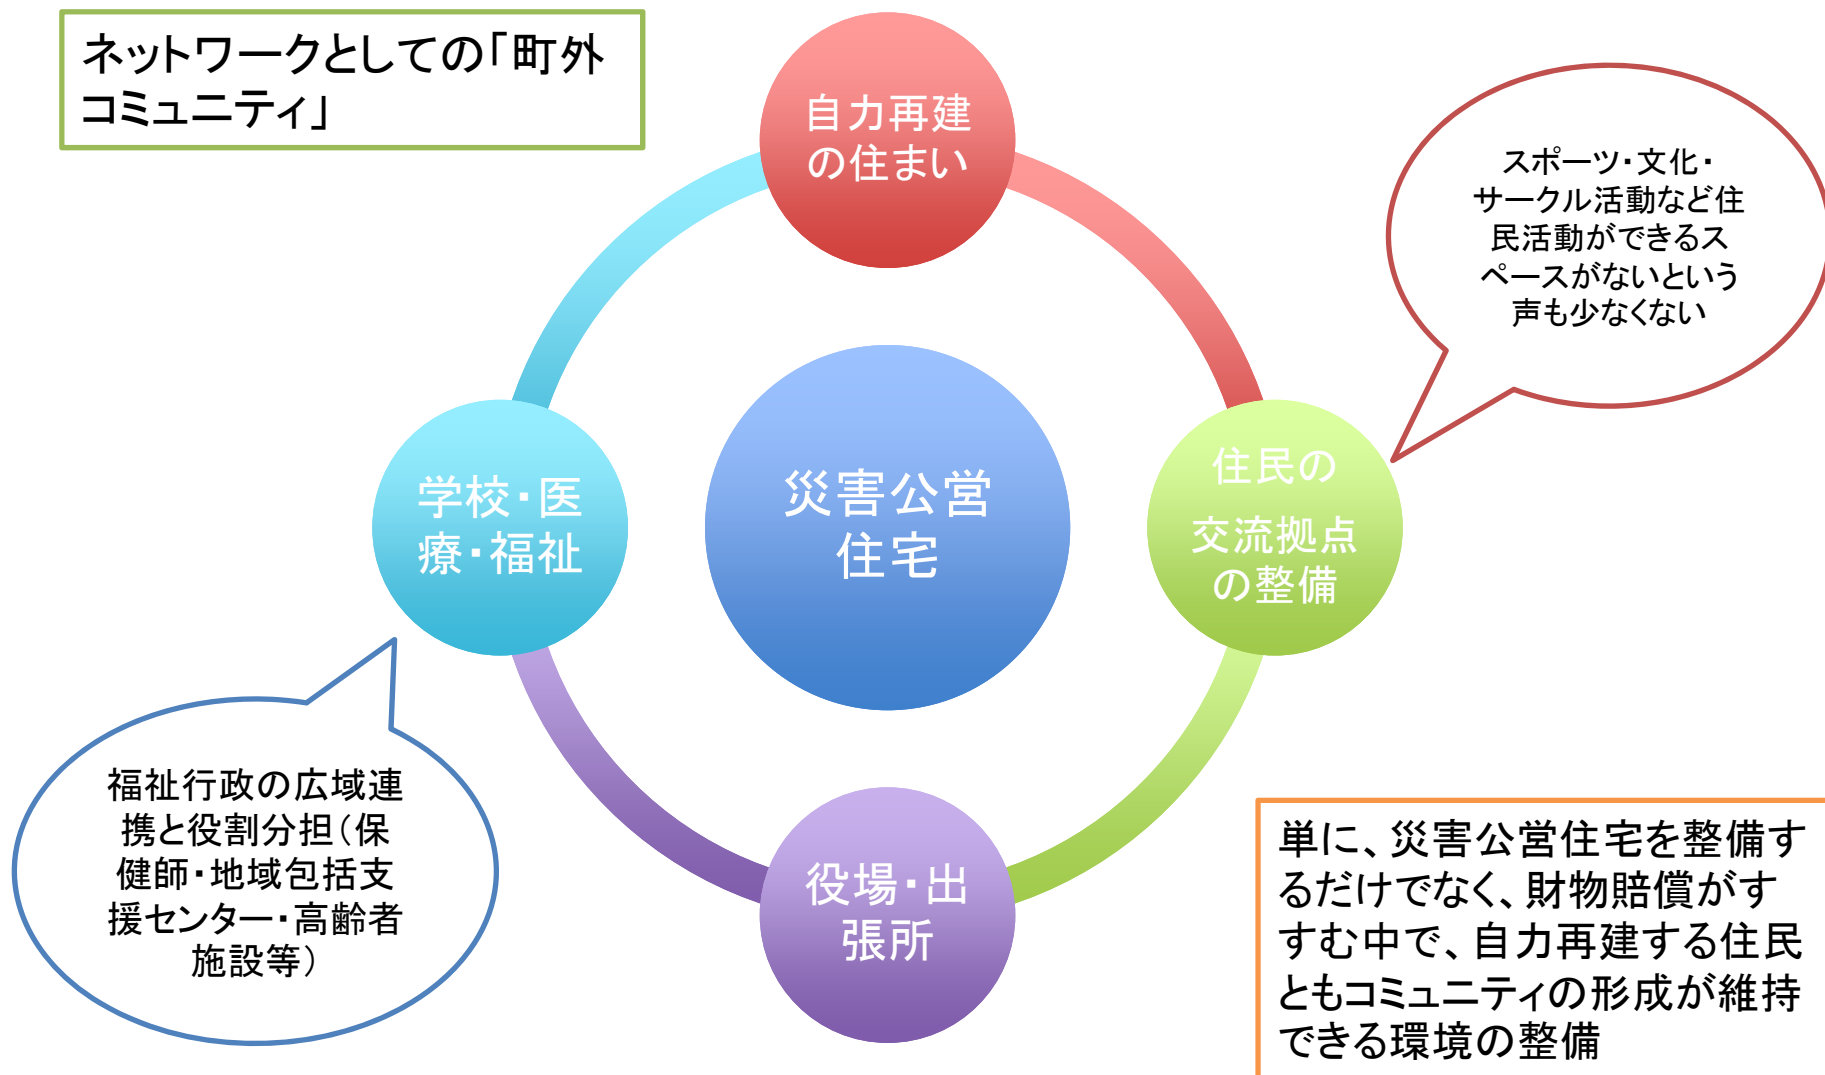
ネットワークとしての「町外コミュニティ」

自力再建の住まい

スポーツ・文化・サークル活動など住民活動ができるスペースがないという声も少なくない

学校・医療・福祉

災害公営住宅

住民の交流拠点の整備

福祉行政の広域連携と役割分担（保健師・地域包括支援センター・高齢者施設等）

役場・出張所

単に、災害公営住宅を整備するだけでなく、財物賠償がすむ中で、自力再建する住民ともコミュニティの形成が維持できる環境の整備